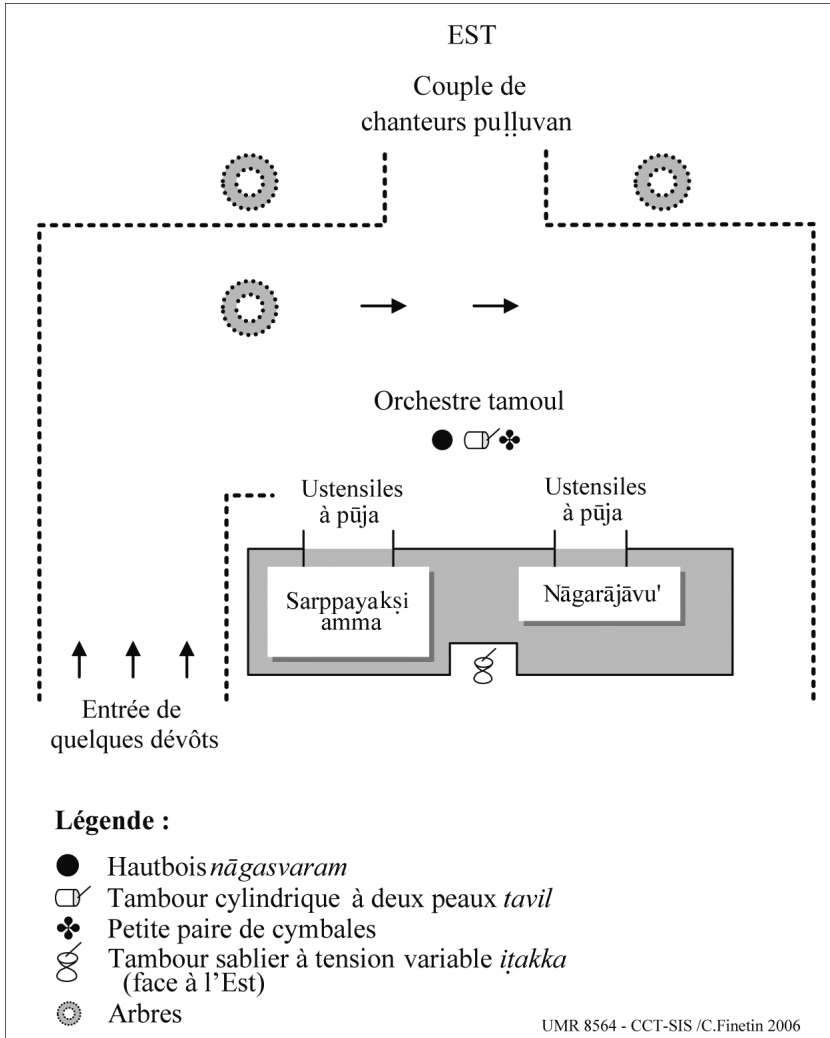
EST

Couple de chanteurs puḻḻuvan

Orchestre tamoul

Ustensiles à pūja

Ustensiles à pūja

Sarppayakṣi amma

Nāgarājāvu'

Entrée de quelques dévôts

Légende :

Hautbois nāgasvaram
Tambour cylindrique à deux peaux tavil
Petite paire de cymbales
Tambour sablier à tension variable iṭakka (face à l'Est)
Arbres

UMR 8564 - CCT-SIS /C.Finetin 2006